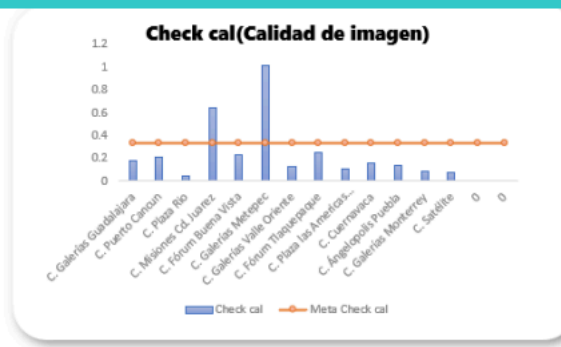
Check cal(Calidad de imagen)

1.2
1
0.8
0.6
0.4
0.2
0

C. Galerías Guadalajara
C. Puerto Cancun
C. Plaza Rio
C. Misiones Cd. Juarez
C. Fórum Buena Vista
C. Galerias Metepec
C. Galerías Valle Oriente
C. Fórum Tlaquepaque
C. Plaza las Americas...
C. Cuernavaca
C. Ángelopolis Puebla
C. Galerías Monterrey
C. Satélite
0
0

Check cal
Meta Check cal